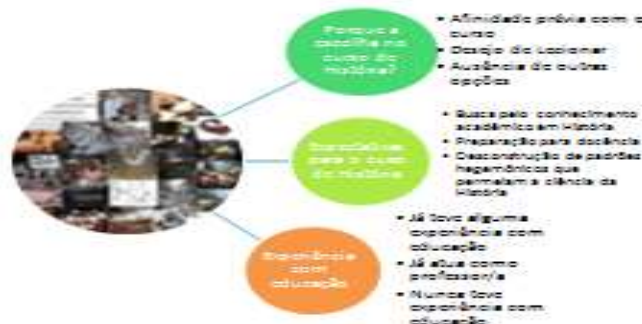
Porque a escolha no curso de História?

• Afinidade prévia com o curso
• Desejo de Lecionar
• Ausência de outras opções

Expectativas para o curso de História

• Busca pelo conhecimento acadêmico em História
• Preparação para docência
• Desconstrução de padrões hegemônicos que permeiam a ciência da História

Experiência com educação

• Já teve alguma experiência com educação
• Já atua como professor/a
• Nunca teve experiência com educação